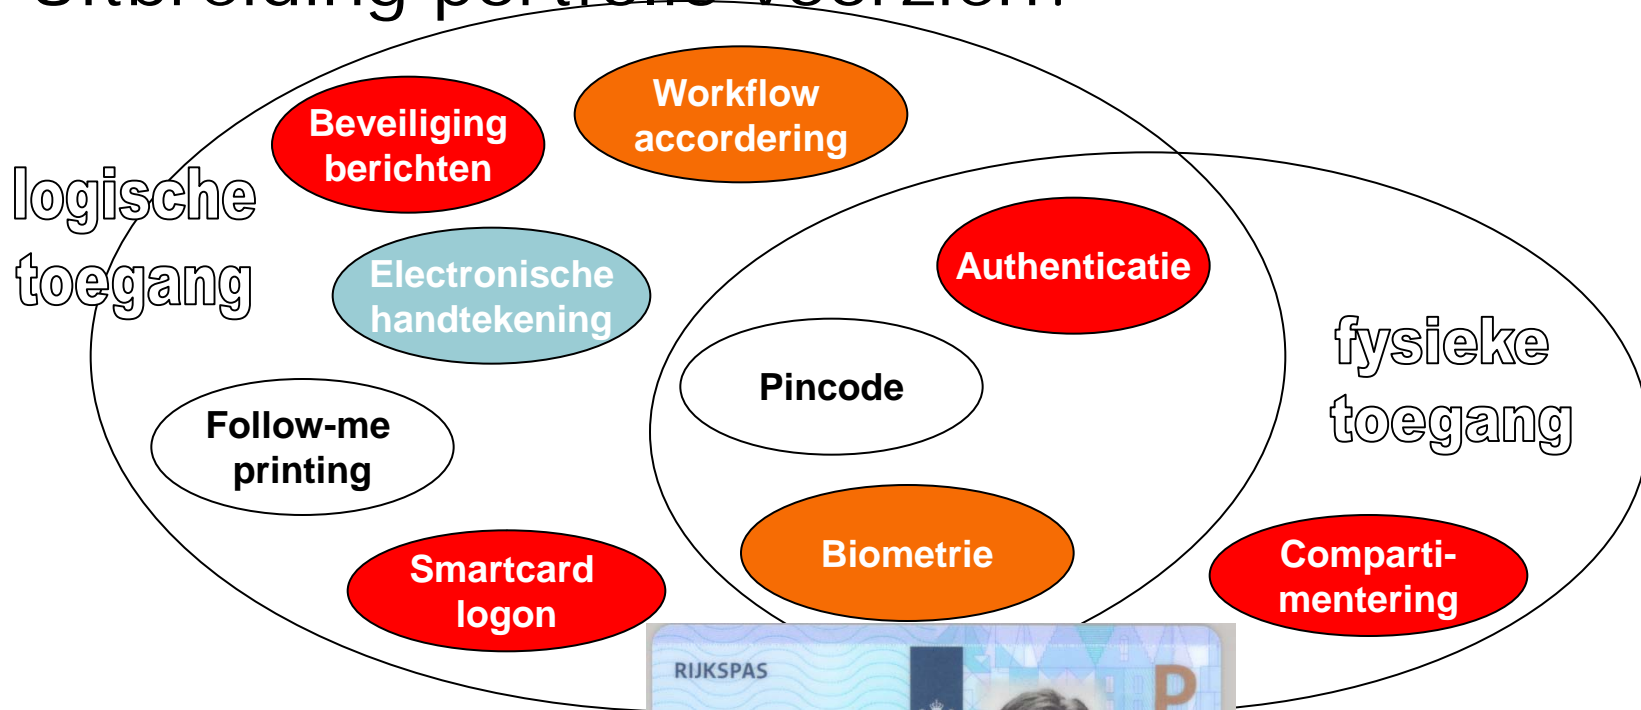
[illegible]

logische toegang

Beveiliging berichten

Workflow accordering

Electronische handtekening

Follow-me printing

Smartcard logon

Authenticatie

Pincode

Biometrie

fysieke toegang

Comparti-mentering

RIJKSPAS

P